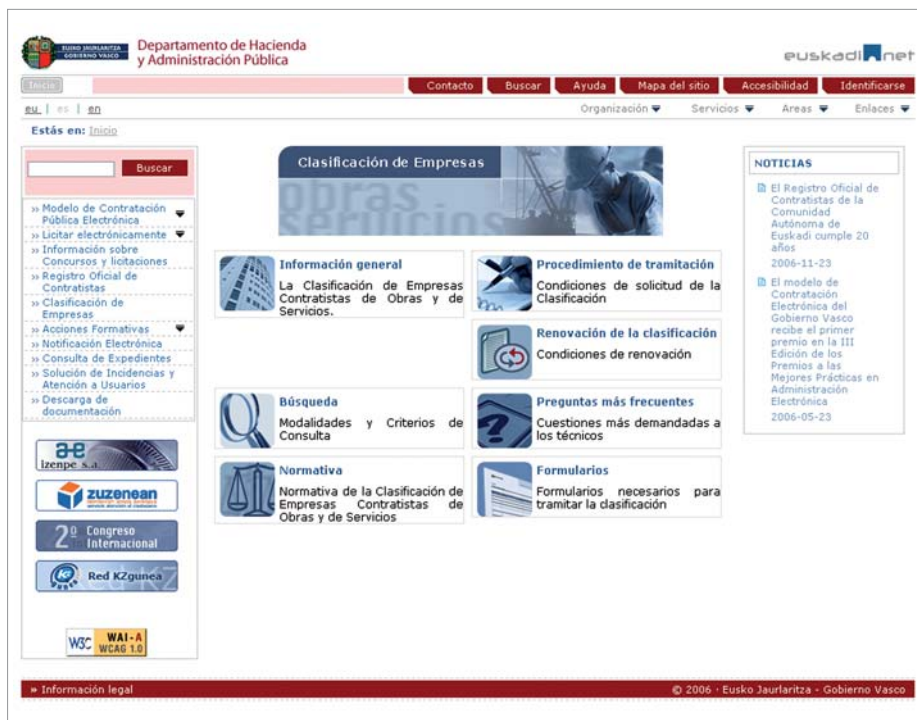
EUSKO JAURLARITZA GOBIERNO VASCO

Departamento de Hacienda y Administración Pública

euskadi.net

Inicio

Contacto | Buscar | Ayuda | Mapa del sitio | Accesibilidad | Identificarse

eu | es | en

Organización | Servicios | Areas | Enlaces

Estás en: Inicio

Buscar

» Modelo de Contratación Pública Electrónica
» Licitar electrónicamente
» Información sobre Concursos y licitaciones
» Registro Oficial de Contratistas
» Clasificación de Empresas
» Acciones Formativas
» Notificación Electrónica
» Consulta de Expedientes
» Solución de Incidencias y Atención a Usuarios
» Descarga de documentación

Izenpe s.a

zuzenean

2º Congreso Internacional

Red KZgunea

W3C WAI-A WCAG 1.0

Clasificación de Empresas

obras servicios

Información general
La Clasificación de Empresas Contratistas de Obras y de Servicios.

Procedimiento de tramitación
Condiciones de solicitud de la Clasificación

Renovación de la clasificación
Condiciones de renovación

Búsqueda
Modalidades y Criterios de Consulta

Preguntas más frecuentes
Cuestiones más demandadas a los técnicos

Normativa
Normativa de la Clasificación de Empresas Contratistas de Obras y de Servicios

Formularios
Formularios necesarios para tramitar la clasificación

NOTICIAS

El Registro Oficial de Contratistas de la Comunidad Autónoma de Euskadi cumple 20 años
2006-11-23

El modelo de Contratación Electrónica del Gobierno Vasco recibe el primer premio en la III Edición de los Premios a las Mejores Prácticas en Administración Electrónica
2006-05-23

» Información legal

© 2006 · Eusko Jaurlaritza - Gobierno Vasco